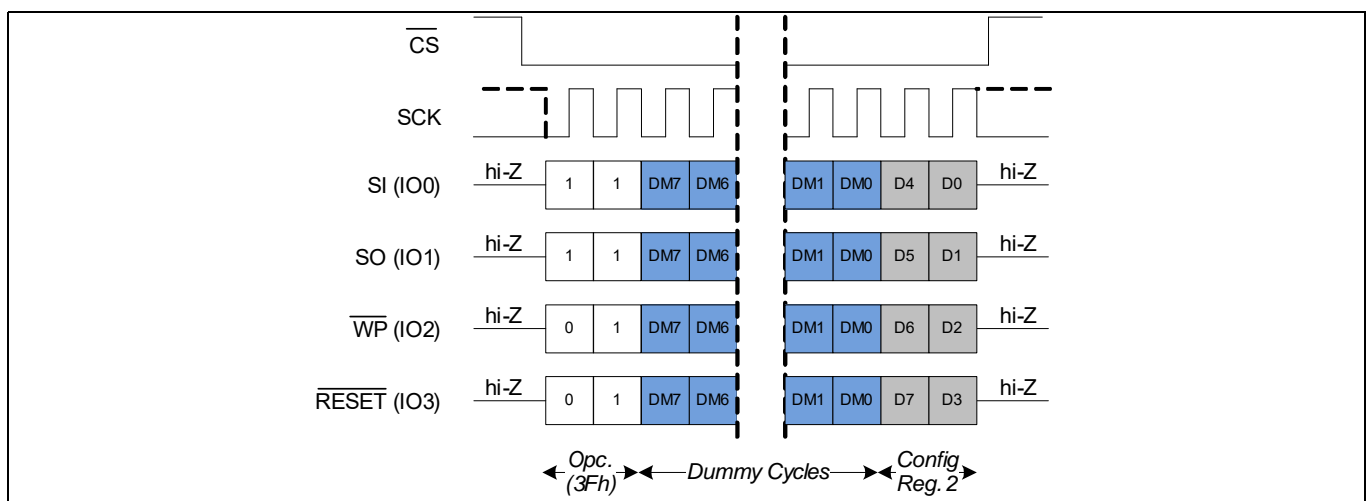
$\overline{CS}$

SCK

SI (IO0) hi-Z 1 1 DM7 DM6 DM1 DM0 D4 D0 hi-Z

SO (IO1) hi-Z 1 1 DM7 DM6 DM1 DM0 D5 D1 hi-Z

$\overline{WP}$ (IO2) hi-Z 0 1 DM7 DM6 DM1 DM0 D6 D2 hi-Z

$\overline{RESET}$ (IO3) hi-Z 0 1 DM7 DM6 DM1 DM0 D7 D3 hi-Z

Opc. (3Fh) Dummy Cycles Config Reg. 2